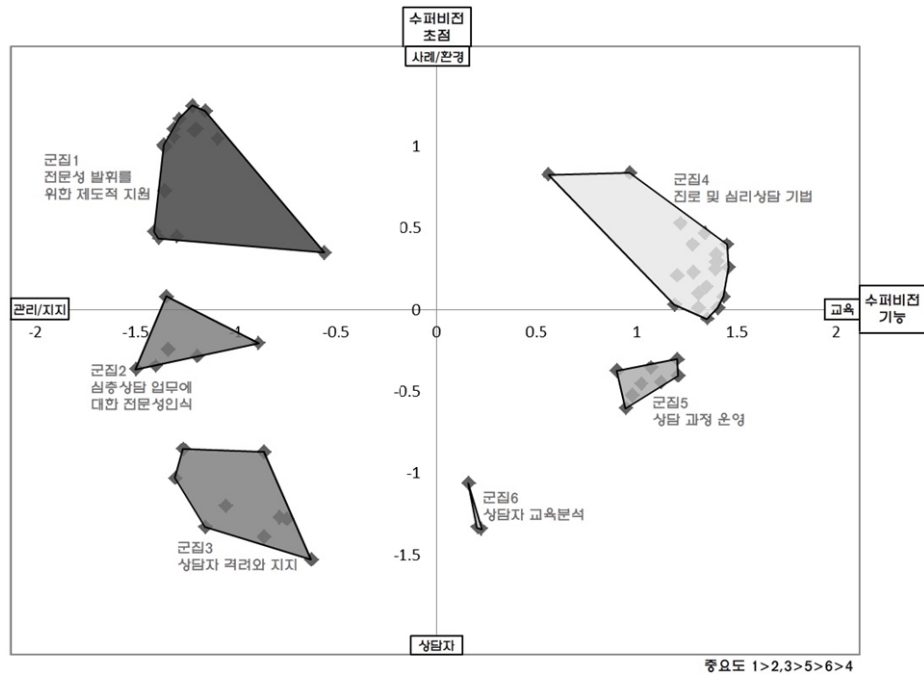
수퍼비전 초점

사례/환경

군집1
전문성 발휘를 위한 제도적 지원

군집4
진로 및 심리상담 기법

1

0.5

관리/지지

-2

-1.5

-1

-0.5

0

0.5

1

1.5

2

교육

수퍼비전 기능

군집2
심층상담 업무에 대한 전문성인식

-0.5

군집5
상담 과정 운영

-1

군집6
상담자 교육분석

군집3
상담자 격려와 지지

-1.5

상담자

중요도 1>2,3>5>6>4